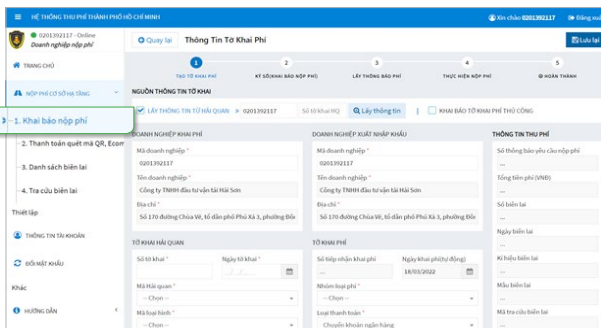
HỆ THỐNG THU PHÍ THÀNH PHỐ HỒ CHÍ MINH
Xin chào 0201392117
Đăng xuất

0201392117 - Online
Doanh nghiệp nộp phí

TRANG CHỦ
NỘP PHÍ CƠ SỞ HẠ TẦNG
1. Khai báo nộp phí
2. Thanh toán quét mã QR, Ecom
3. Danh sách biên lai
4. Tra cứu biên lai
Thiết lập
THÔNG TIN TÀI KHOẢN
ĐỔI MẬT KHẨU
Khác
HƯỚNG DẪN

Quay lại
Thông Tin Tờ Khai Phí
Lưu lại

1 TẠO TỜ KHAI PHÍ
2 KÝ SỐ(KHAI BÁO NỘP PHÍ)
3 LẤY THÔNG BÁO NỘP PHÍ
4 THỰC HIỆN NỘP PHÍ
5 HOÀN THÀNH

NGUỒN THÔNG TIN TỜ KHAI
LẤY THÔNG TIN TỜ KHAI HẢI QUAN
0201392117
Số tờ khai HQ
Lấy thông tin
KHAI BÁO TỜ KHAI PHÍ THỦ CÔNG

DOANH NGHIỆP KHAI PHÍ
Mã doanh nghiệp *
0201392117
Tên doanh nghiệp *
Công ty TNHH đầu tư vận tải Hải Sơn
Địa chỉ
Số 170 đường Chùa Vẽ, tổ dân phố Phú Xá 3, phường Đôn

DOANH NGHIỆP XUẤT NHẬP KHẨU
Mã doanh nghiệp *
0201392117
Tên doanh nghiệp *
Công ty TNHH đầu tư vận tải Hải Sơn
Địa chỉ
Số 170 đường Chùa Vẽ, tổ dân phố Phú Xá 3, phường Đôn

THÔNG TIN THU PHÍ
Số thông báo yêu cầu nộp phí
Tổng tiền phí (VND)
Số biên lai
Ngày biên lai
Kí hiệu biên lai
Mẫu biên lai
Mã tra cứu biên lai

TỜ KHAI HẢI QUAN
Số tờ khai *
Ngày tờ khai *
__/__/____
Mã Hải quan *
-- Chọn --
Mã loại hình *
-- Chọn --

TỜ KHAI PHÍ
Số tiếp nhận khai phí
Ngày khai phí(tự động)
18/03/2022
Nhóm loại phí *
-- Chọn --
Loại thanh toán *
Chuyển khoản ngân hàng